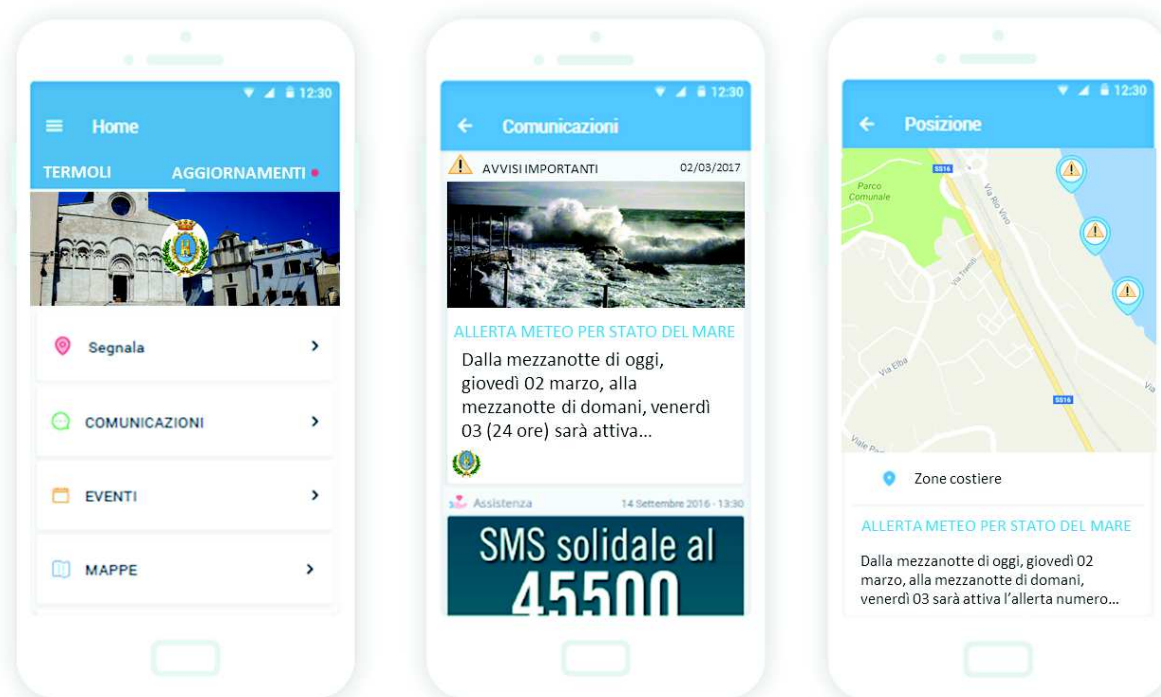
12:30

Home

TERMOLI

AGGIORNAMENTI

Segnala

COMUNICAZIONI

EVENTI

MAPPE

12:30

Comunicazioni

AVVISI IMPORTANTI

02/03/2017

ALLERTA METEO PER STATO DEL MARE

Dalla mezzanotte di oggi, giovedì 02 marzo, alla mezzanotte di domani, venerdì 03 (24 ore) sarà attiva...

Assistenza

14 Settembre 2016 - 13:30

SMS solidale al 45500

12:30

Posizione

Parco Comunale

SS16

Via Rio Vivo

Via Tremiti

Via Elba

Viale Pa

SS16

Zone costiere

ALLERTA METEO PER STATO DEL MARE

Dalla mezzanotte di oggi, giovedì 02 marzo, alla mezzanotte di domani, venerdì 03 sarà attiva l'allerta numero...